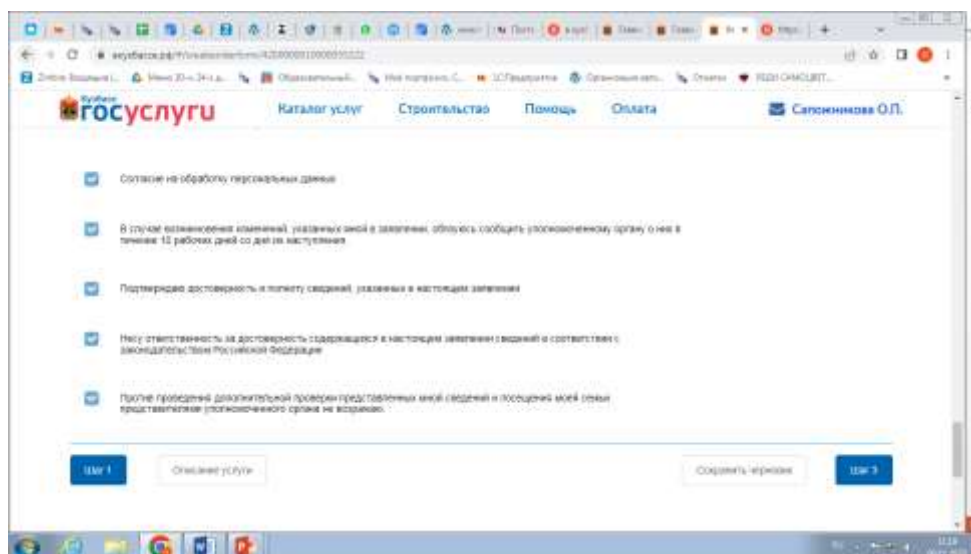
Кузбасс
госуслуги

Каталог услуг Строительство Помощь Оплата Сапожникова О.П.

Согласие на обработку персональных данных

В случае возникновения изменений, указанных мной в заявлении, обязуюсь сообщить уполномоченному органу о них в течение 10 рабочих дней со дня их наступления

Подтверждаю достоверность и полноту сведений, указанных в настоящем заявлении

Несу ответственность за достоверность содержащихся в настоящем заявлении сведений в соответствии с законодательством Российской Федерации

Против проведения дополнительной проверки представленных мной сведений и посещения моей семьи представителями уполномоченного органа не возражаю.

Шаг 1 Описание услуги Сохранить черновик Шаг 3